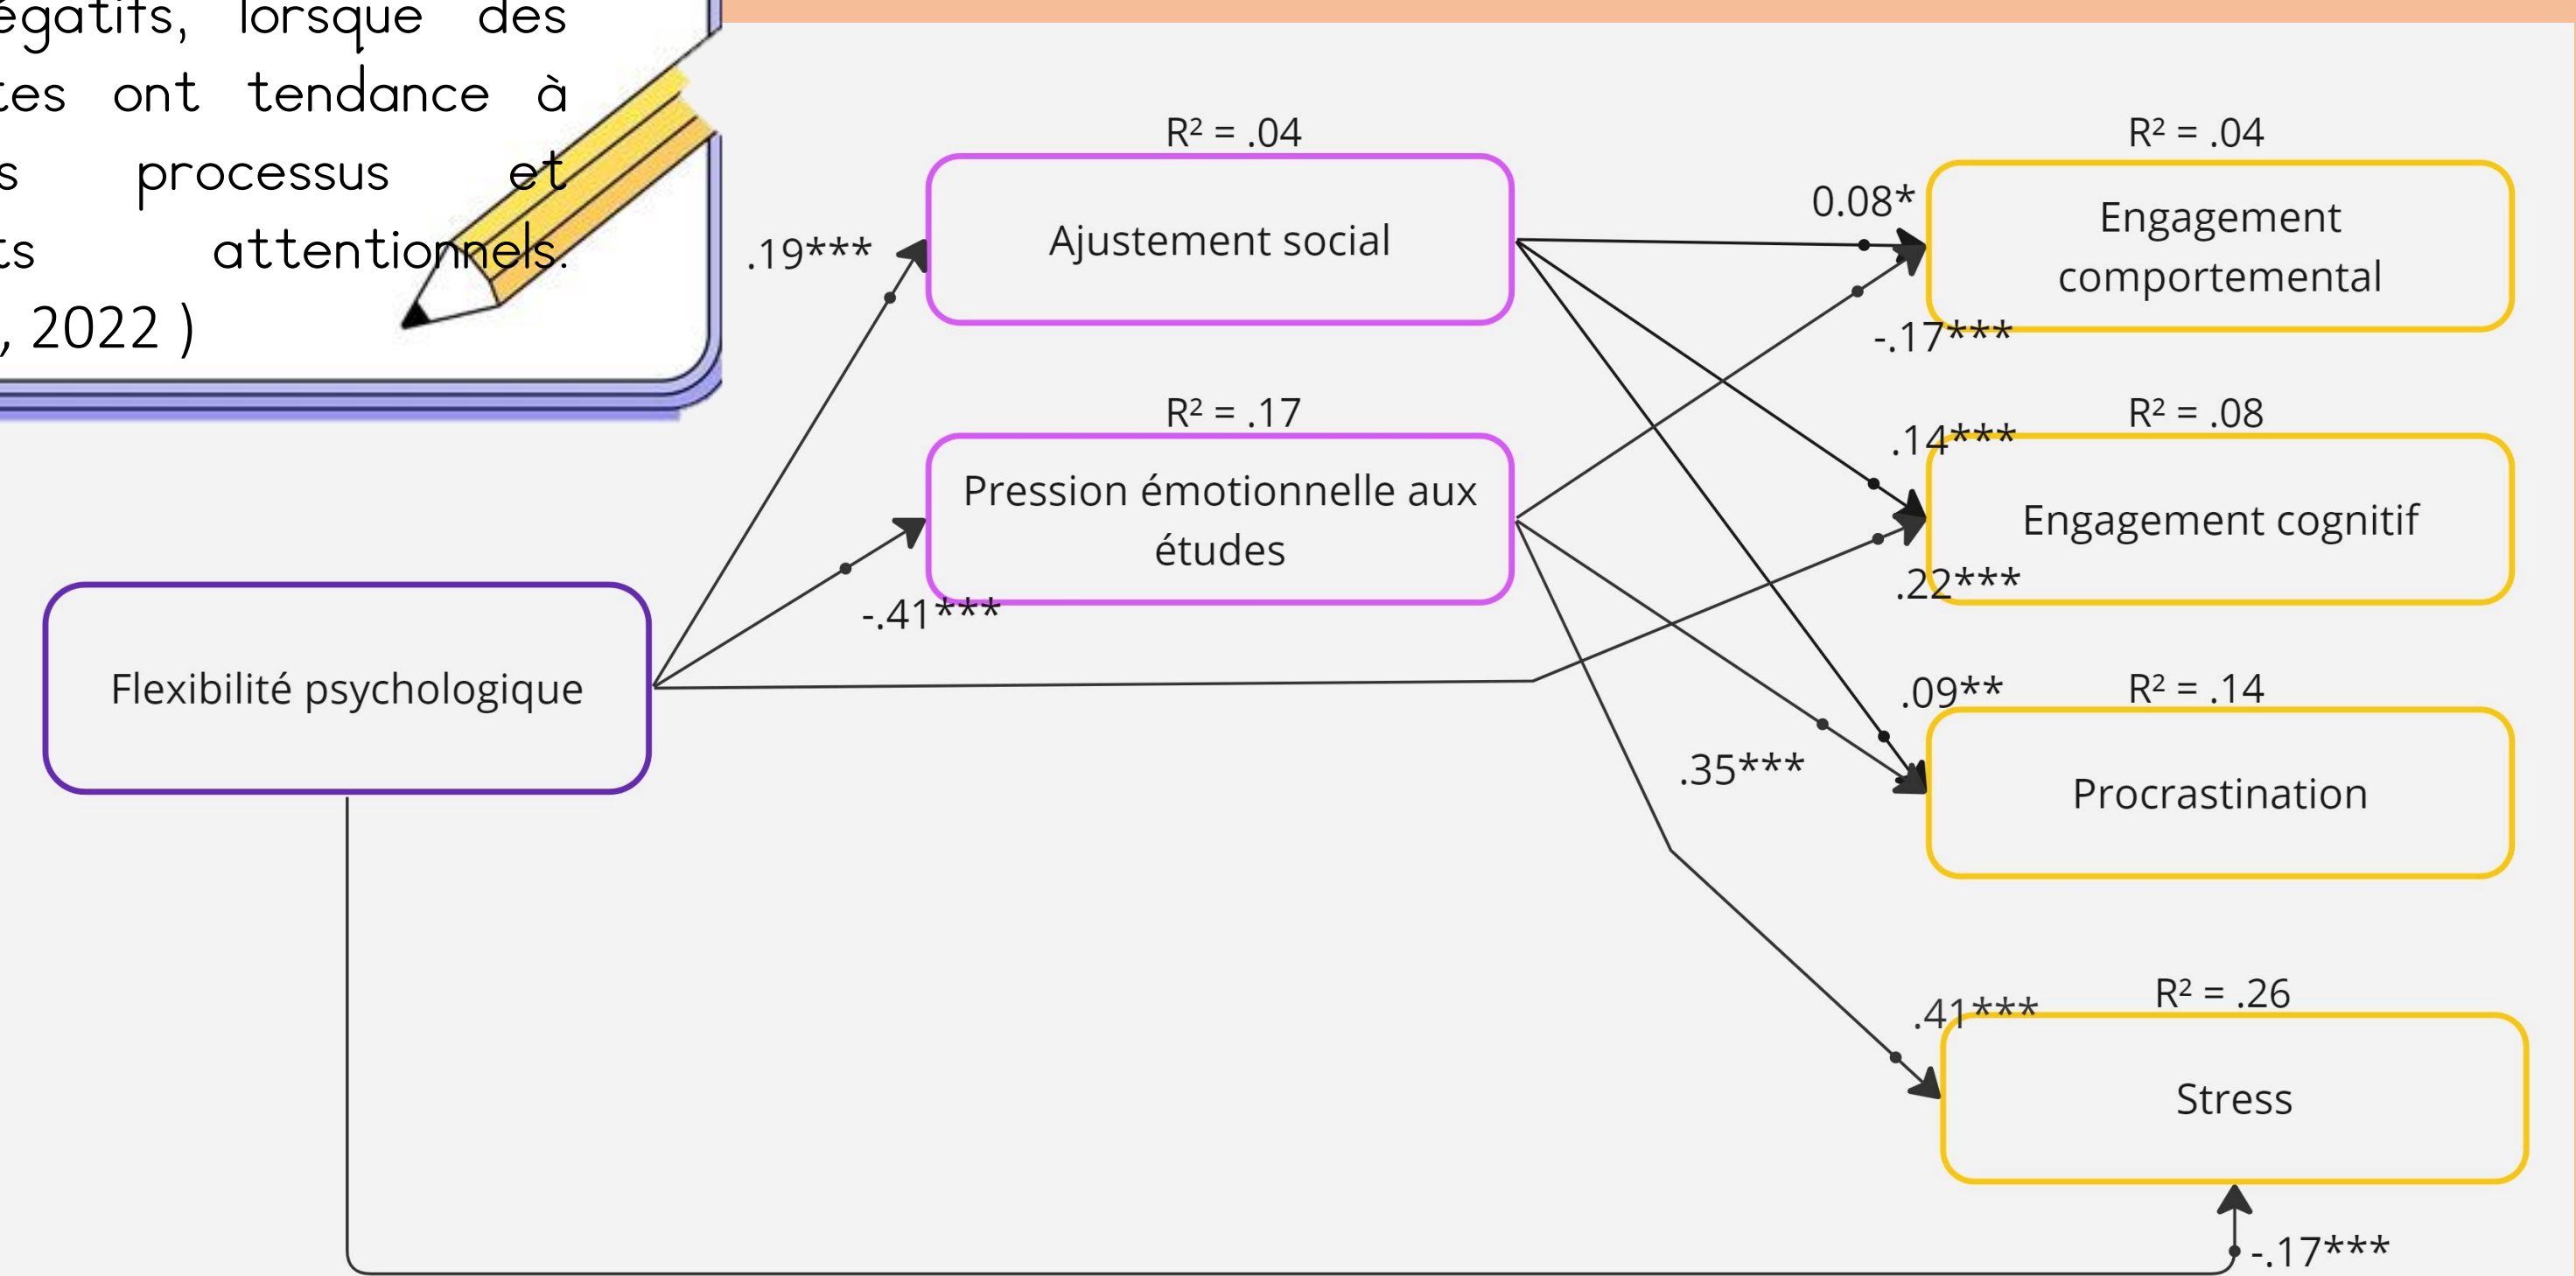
égatifs, lorsque des
tes ont tendance à
s processus et
ts attentionnels.
, 2022 )

$R^2$ = .04

Ajustement social

$R^2$ = .17

Pression émotionnelle aux études

Flexibilité psychologique

.19***

-.41***

$R^2$ = .04

0.08*

Engagement comportemental

-.17***

$R^2$ = .08

.14***

Engagement cognitif

.22***

.09**

$R^2$ = .14

Procrastination

.35***

.41***

$R^2$ = .26

Stress

-.17***